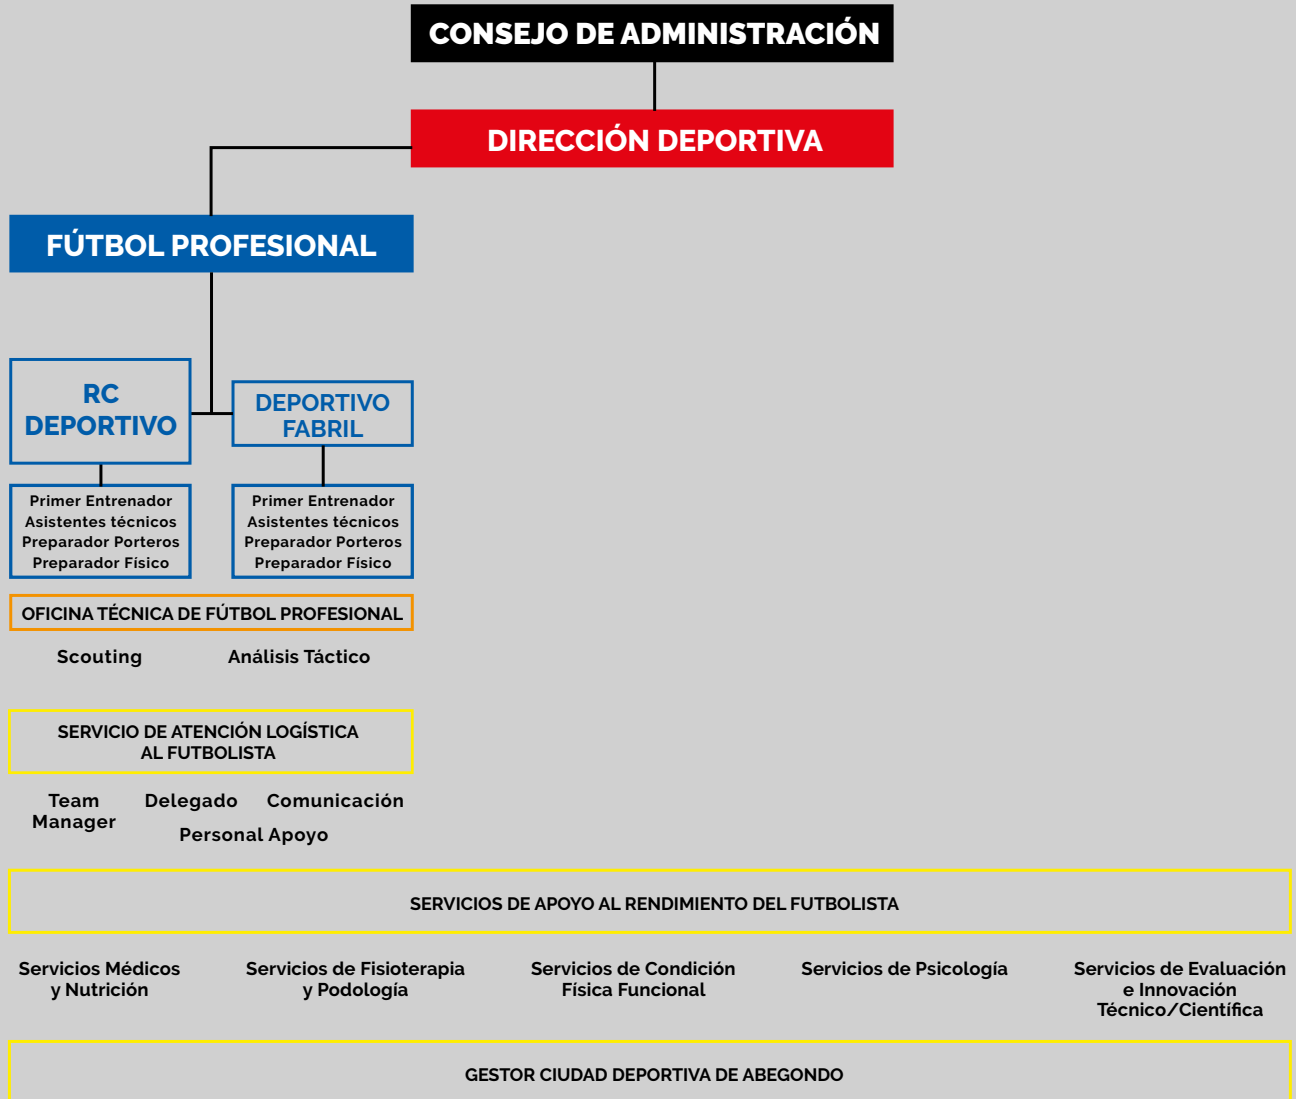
CONSEJO DE ADMINISTRACIÓN

DIRECCIÓN DEPORTIVA

FÚTBOL PROFESIONAL

RC DEPORTIVO

DEPORTIVO FABRIL

Primer Entrenador
Asistentes técnicos
Preparador Porteros
Preparador Físico

Primer Entrenador
Asistentes técnicos
Preparador Porteros
Preparador Físico

OFICINA TÉCNICA DE FÚTBOL PROFESIONAL

Scouting

Análisis Táctico

SERVICIO DE ATENCIÓN LOGÍSTICA AL FUTBOLISTA

Team Manager

Delegado

Comunicación

Personal Apoyo

SERVICIOS DE APOYO AL RENDIMIENTO DEL FUTBOLISTA

Servicios Médicos y Nutrición

Servicios de Fisioterapia y Podología

Servicios de Condición Física Funcional

Servicios de Psicología

Servicios de Evaluación e Innovación Técnico/Científica

GESTOR CIUDAD DEPORTIVA DE ABEGONDO